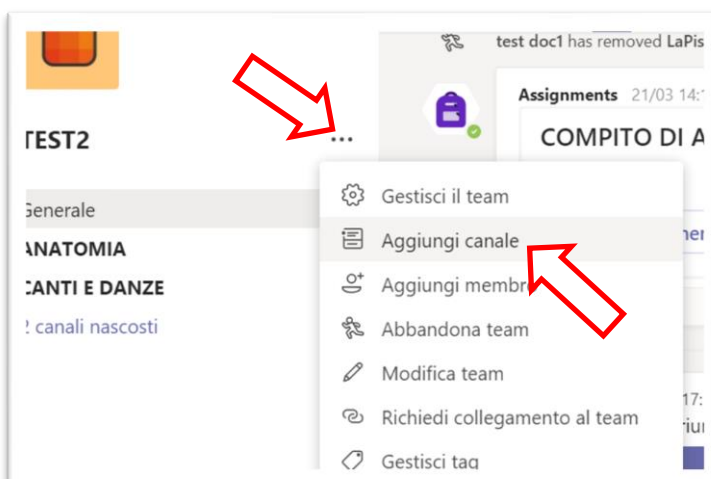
test doc1 has removed LaPis

Assignments 21/03 14:1

COMPITO DI A

TEST2

...

Generale

ANATOMIA

CANTI E DANZE

2 canali nascosti

Gestisci il team

Aggiungi canale

Aggiungi membro

Abbandona team

Modifica team

Richiedi collegamento al team

Gestisci tag

17:

iu